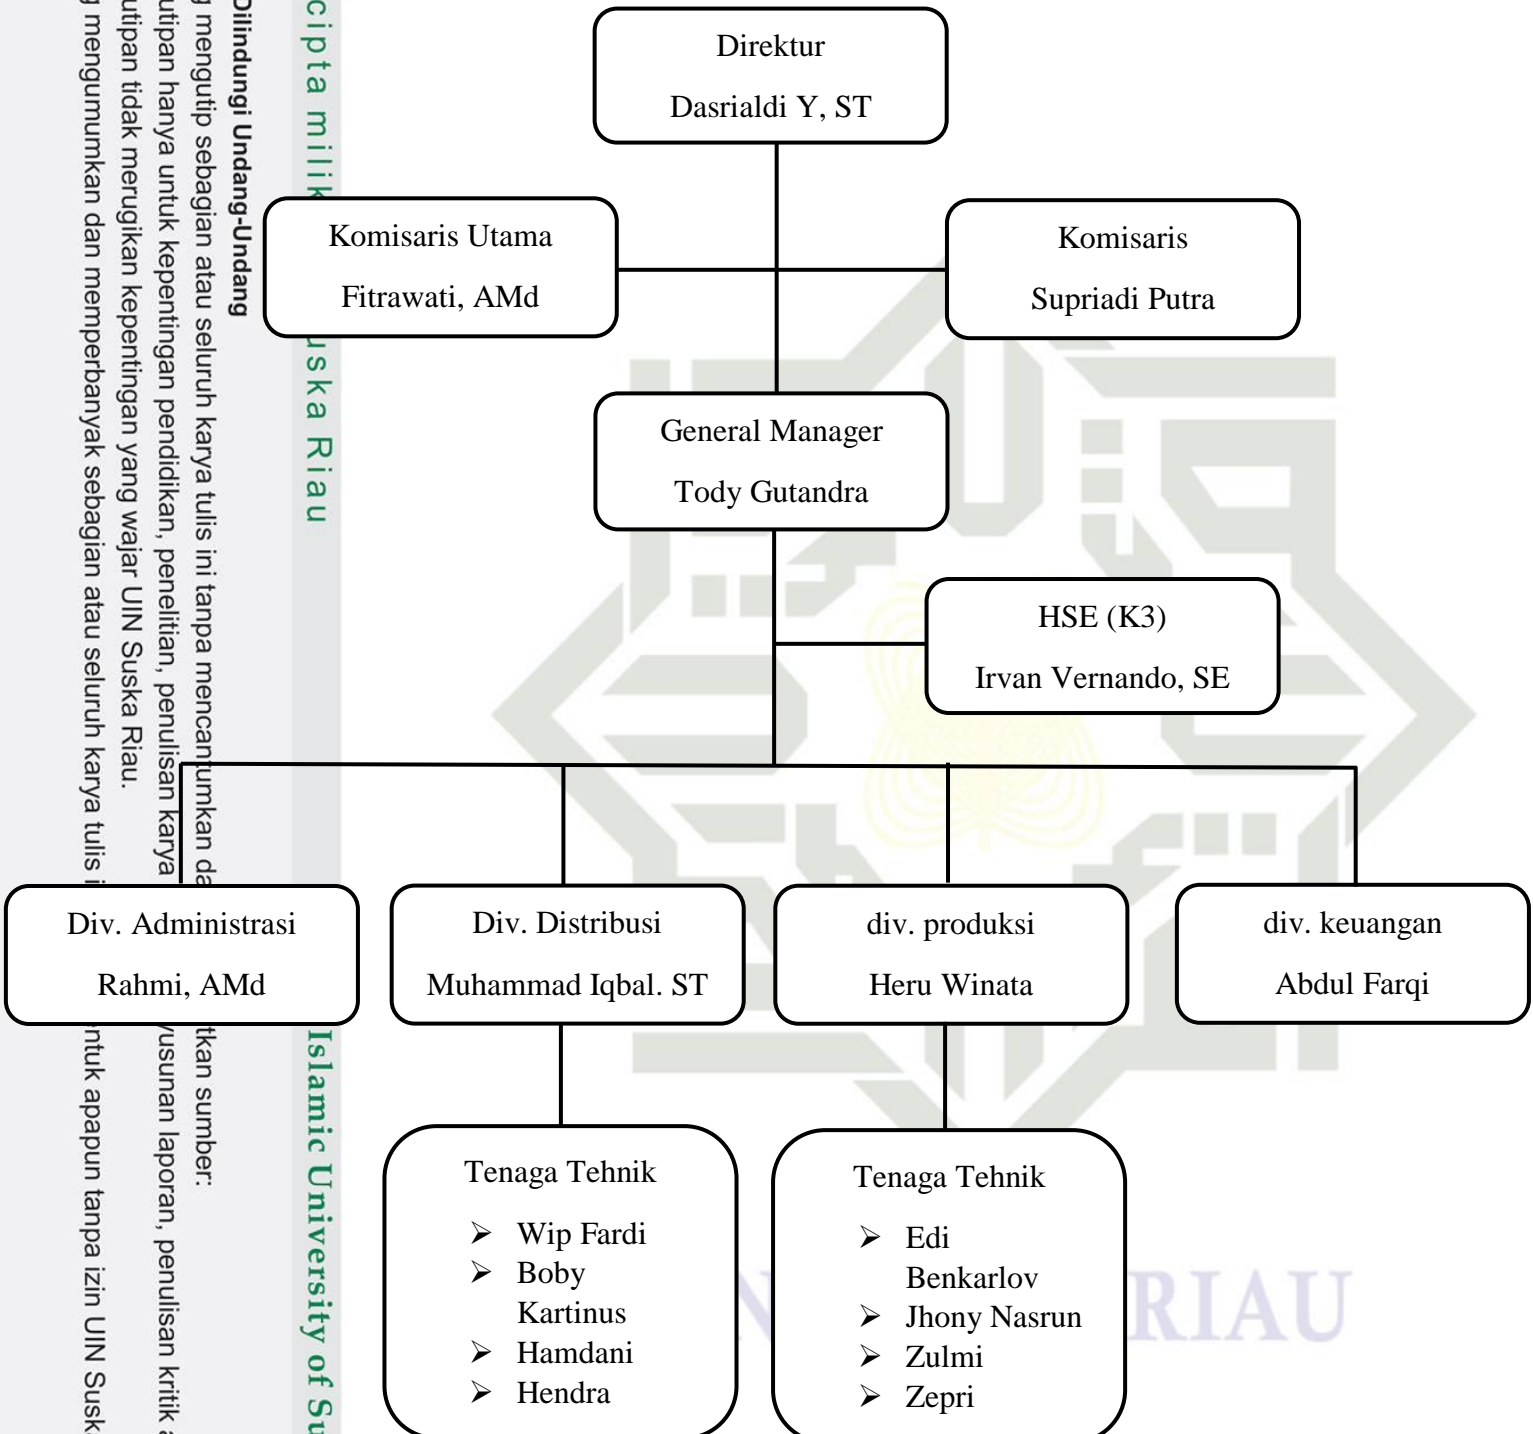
Direktur
Dasrialdi Y, ST

Komisaris Utama
Fitrawati, AMd

Komisaris
Supriadi Putra

General Manager
Tody Gutandra

HSE (K3)
Irvan Vernando, SE

Div. Administrasi
Rahmi, AMd

Div. Distribusi
Muhammad Iqbal. ST

div. produksi
Heru Winata

div. keuangan
Abdul Farqi

Tenaga Tehnik
➢ Wip Fardi
➢ Boby Kartinus
➢ Hamdani
➢ Hendra

Tenaga Tehnik
➢ Edi Benkarlov
➢ Jhony Nasrun
➢ Zulmi
➢ Zepri

cipta milik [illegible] uska Riau
Islamic University of Su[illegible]

Dilindungi Undang-Undang
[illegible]g mengutip sebagian atau seluruh karya tulis ini tanpa mencantumkan da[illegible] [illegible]tkan sumber:
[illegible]utipan hanya untuk kepentingan pendidikan, penelitian, penulisan karya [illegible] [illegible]usunan laporan, penulisan kritik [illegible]
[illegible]utipan tidak merugikan kepentingan yang wajar UIN Suska Riau.
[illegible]g mengumumkan dan memperbanyak sebagian atau seluruh karya tulis i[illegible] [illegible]ntuk apapun tanpa izin UIN Susk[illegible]

RIAU